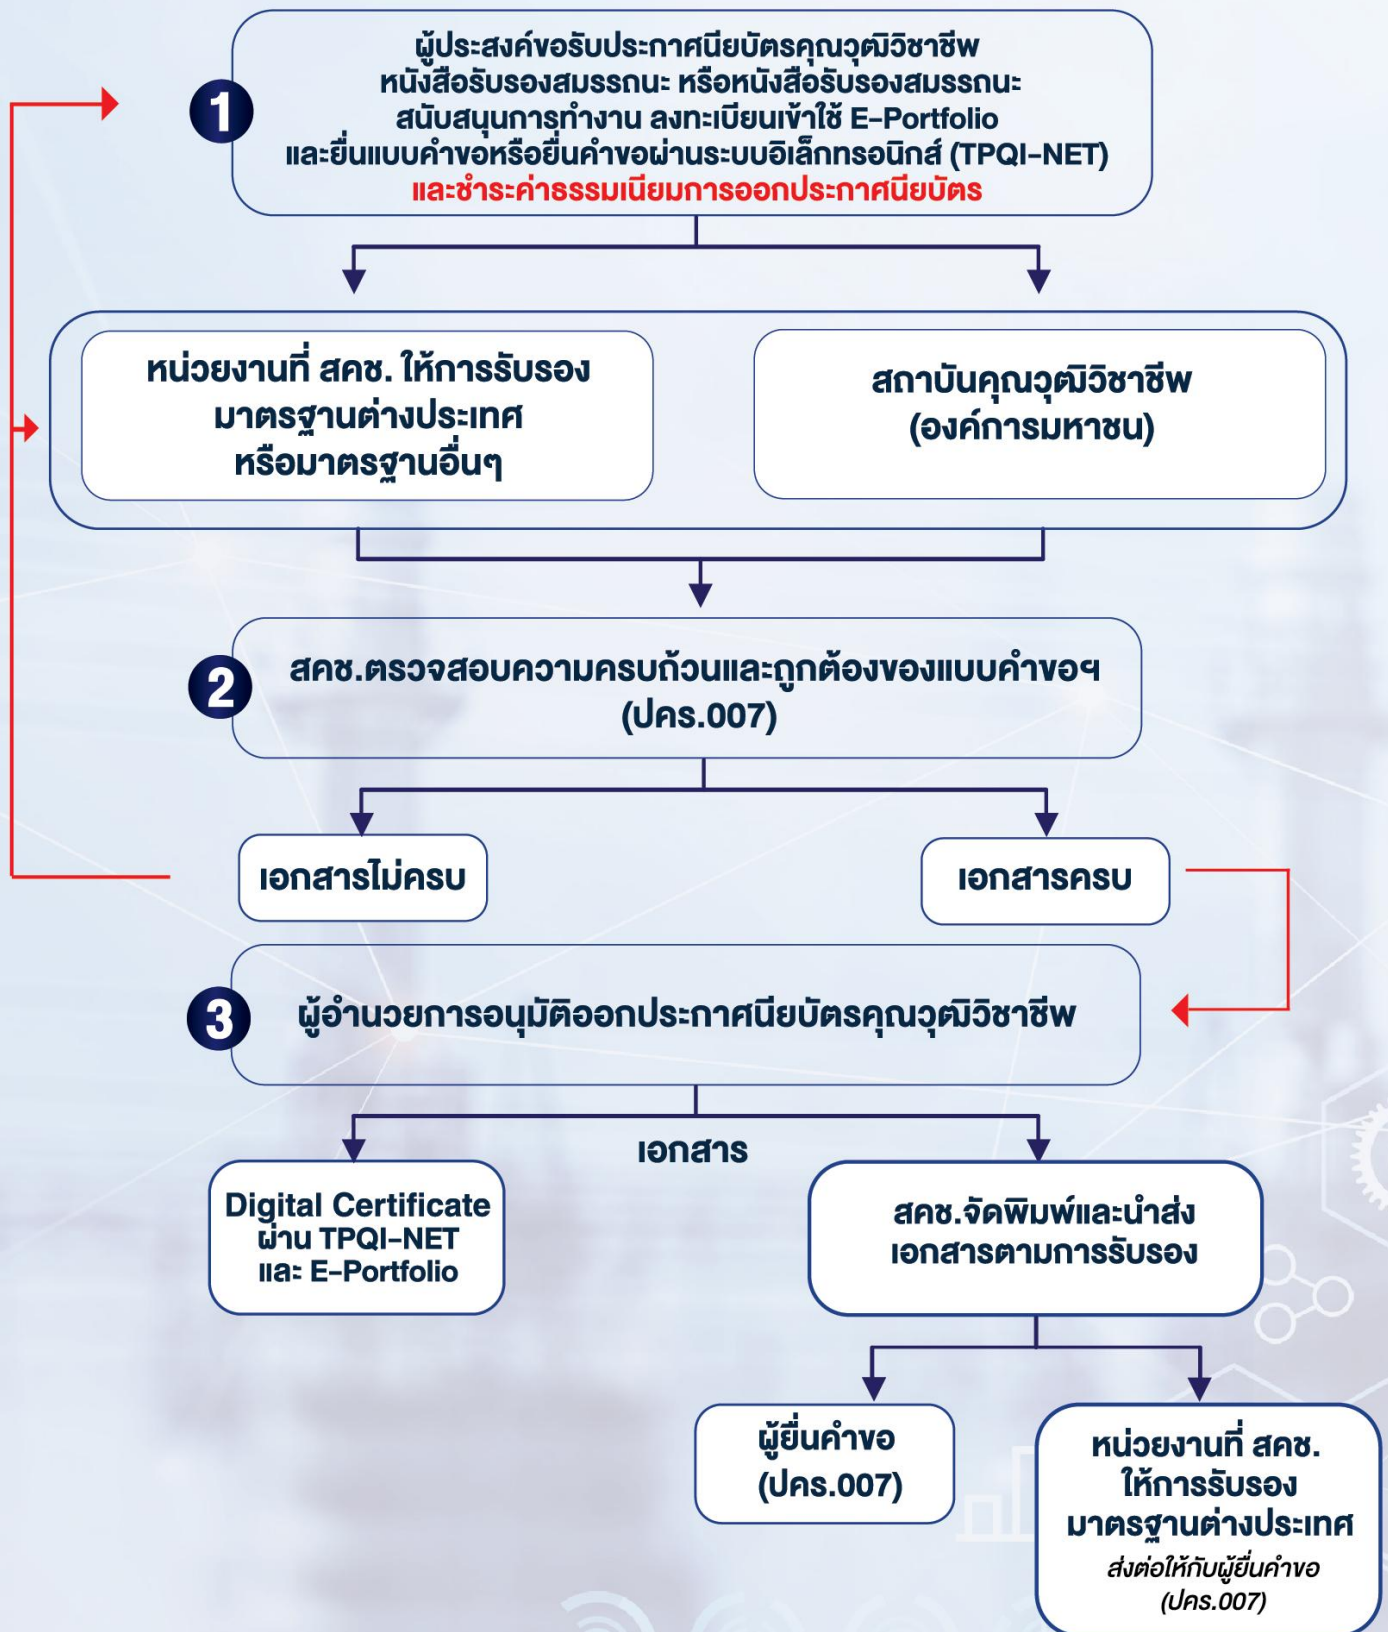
1

ผู้ประสงค์ขอรับประกาศนียบัตรคุณวุฒิวิชาชีพ หนังสือรับรองสมรรถนะ หรือหนังสือรับรองสมรรถนะสนับสนุนการทำงาน ลงทะเบียนเข้าใช้ E-Portfolio และยื่นแบบคำขอหรือยื่นคำขอผ่านระบบอิเล็กทรอนิกส์ (TPQI-NET) และชำระค่าธรรมเนียมการออกประกาศนียบัตร

หน่วยงานที่ สคช. ให้การรับรองมาตรฐานต่างประเทศ หรือมาตรฐานอื่นๆ

สถาบันคุณวุฒิวิชาชีพ (องค์การมหาชน)

2

สคช.ตรวจสอบความครบถ้วนและถูกต้องของแบบคำขอฯ (ปคร.007)

เอกสารไม่ครบ

เอกสารครบ

3

ผู้อำนวยการอนุมัติออกประกาศนียบัตรคุณวุฒิวิชาชีพ

เอกสาร

Digital Certificate ผ่าน TPQI-NET และ E-Portfolio

สคช.จัดพิมพ์และนำส่งเอกสารตามการรับรอง

ผู้ยื่นคำขอ (ปคร.007)

หน่วยงานที่ สคช. ให้การรับรองมาตรฐานต่างประเทศ
ส่งต่อให้กับผู้ยื่นคำขอ (ปคร.007)